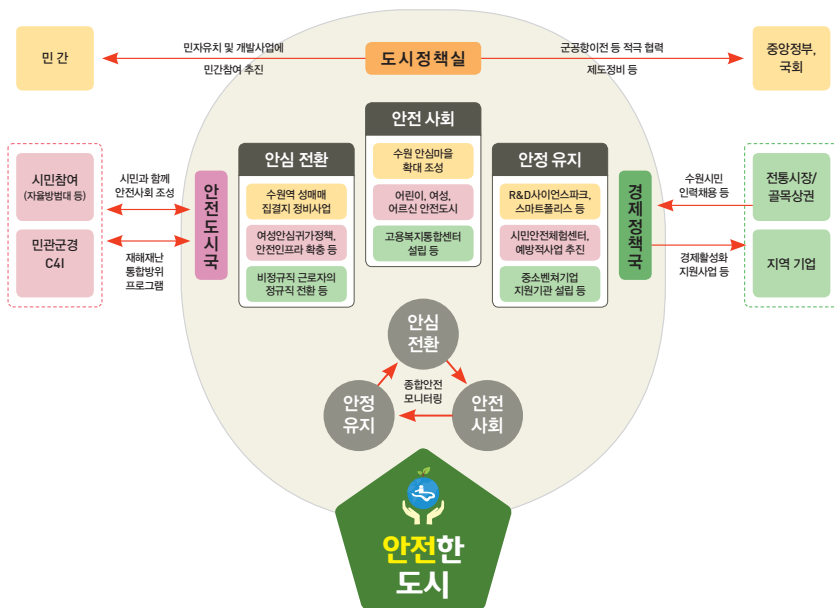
민 간

민자유치 및 개발사업에

민간참여 추진

도시정책실

군공항이전 등 적극 협력

제도정비 등

중앙정부, 국회

시민참여 (자율방범대 등)

민관군경 C4I

시민과 함께 안전사회 조성

재해재난 통합방위 프로그램

안전도시국

안심 전환

수원역 성매매 집결지 정비사업

여성안심귀가정책, 안전인프라 확충 등

비정규직 근로자의 정규직 전환 등

안전 사회

수원 안심마을 확대 조성

어린이, 여성, 어르신 안전도시

고용복지통합센터 설립 등

안정 유지

R&D사이언스파크, 스마트폴리스 등

시민안전체험센터, 예방적사업 추진

중소벤처기업 지원기관 설립 등

경제정책국

수원시민 인력채용 등

경제활성화 지원사업 등

전통시장/ 골목상권

지역 기업

안심 전환

종합안전 모니터링

안정 유지

안전 사회

안전한 도시